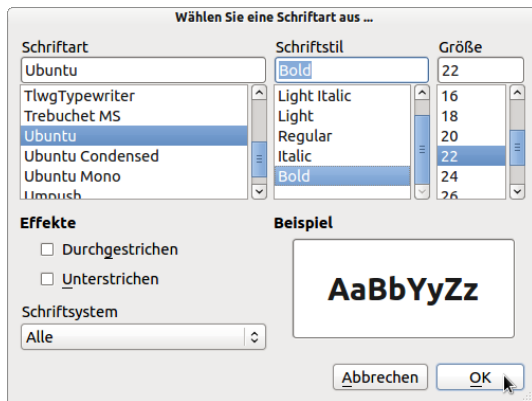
Wählen Sie eine Schriftart aus ...

Schriftart
Ubuntu
TlwgTypewriter
Trebuchet MS
Ubuntu
Ubuntu Condensed
Ubuntu Mono
Umpush

Schriftstil
Bold
Light Italic
Light
Regular
Italic
Bold

Größe
22
16
18
20
22
24
26

Effekte
Durchgestrichen
Unterstrichen

Beispiel
AaBbYyZz

Schriftsystem
Alle

Abbrechen
OK